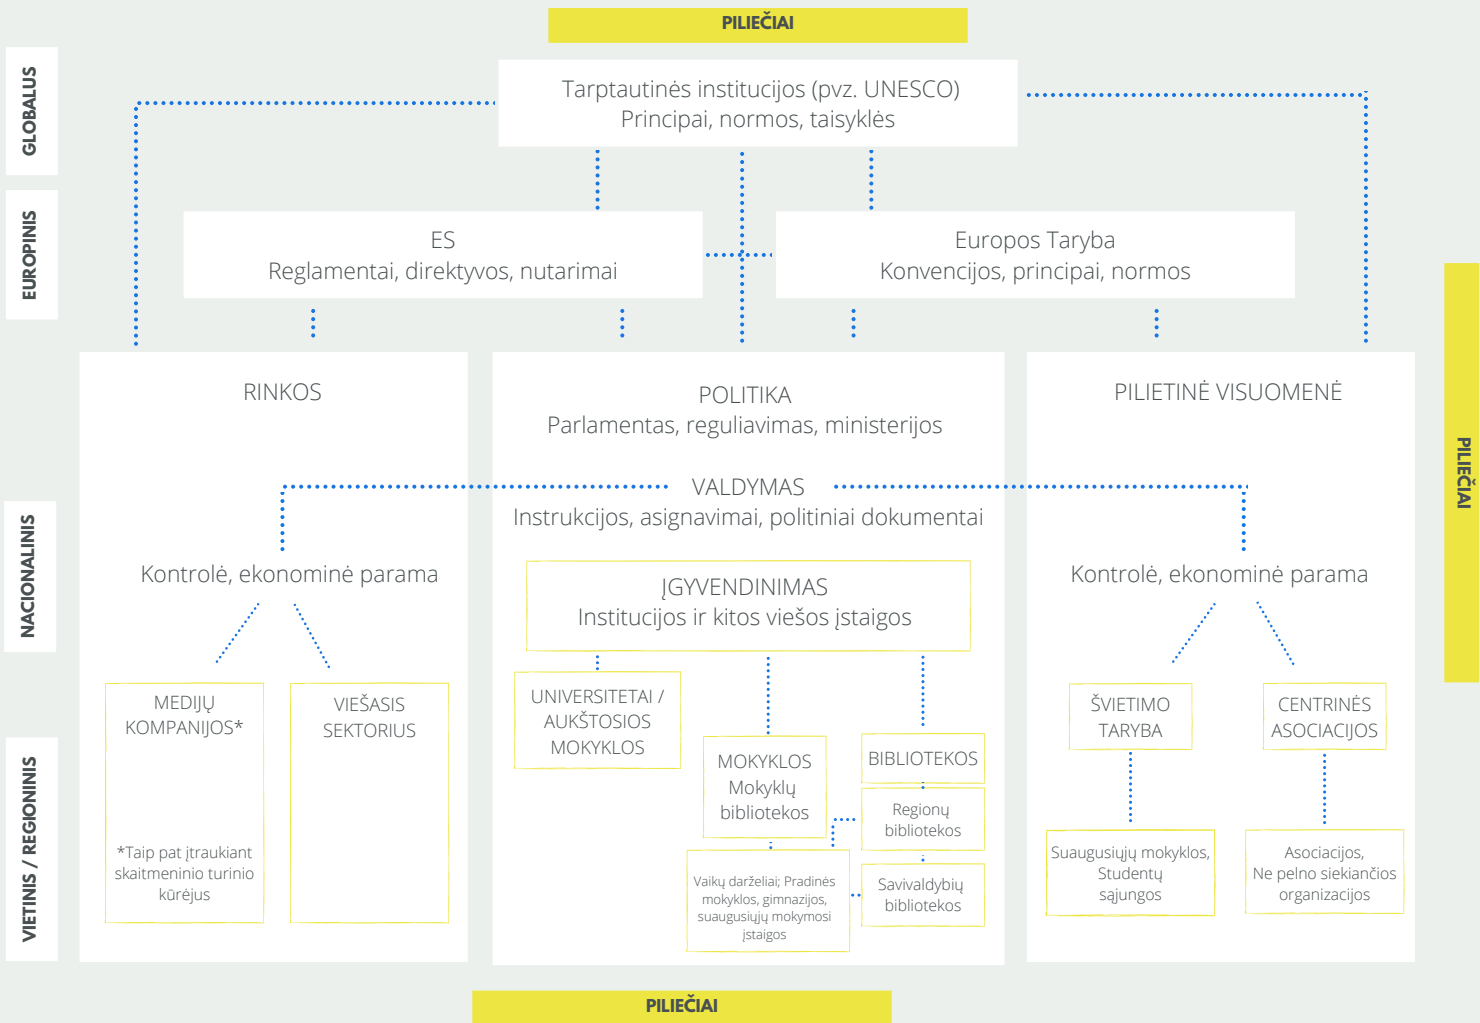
PILIEČIAI

GLOBALUS

EUROPINIS

NACIONALINIS

VIETINIS / REGIONINIS

Tarptautinės institucijos (pvz. UNESCO)
Principai, normos, taisyklės

ES
Reglamentai, direktyvos, nutarimai

Europos Taryba
Konvencijos, principai, normos

RINKOS

POLITIKA
Parlamentas, reguliavimas, ministerijos

PILIETINĖ VISUOMENĖ

VALDYMAS
Instrukcijos, asignavimai, politiniai dokumentai

Kontrolė, ekonominė parama

Kontrolė, ekonominė parama

ĮGYVENDINIMAS
Institucijos ir kitos viešos įstaigos

MEDIJŲ KOMPANIJOS*

*Taip pat įtraukiant skaitmeninio turinio kūrėjus

VIEŠASIS SEKTORIUS

UNIVERSITETAI / AUKŠTOSIOS MOKYKLOS

MOKYKLOS
Mokyklų bibliotekos

BIBLIOTEKOS

Regionų bibliotekos

Vaikų darželiai; Pradinės mokyklos, gimnazijos, suaugusiųjų mokymosi įstaigos

Savivaldybių bibliotekos

ŠVIETIMO TARYBA

CENTRINĖS ASOCIACIJOS

Suaugusiųjų mokyklos, Studentų sąjungos

Asociacijos, Ne pelno siekiančios organizacijos

PILIEČIAI

PILIEČIAI